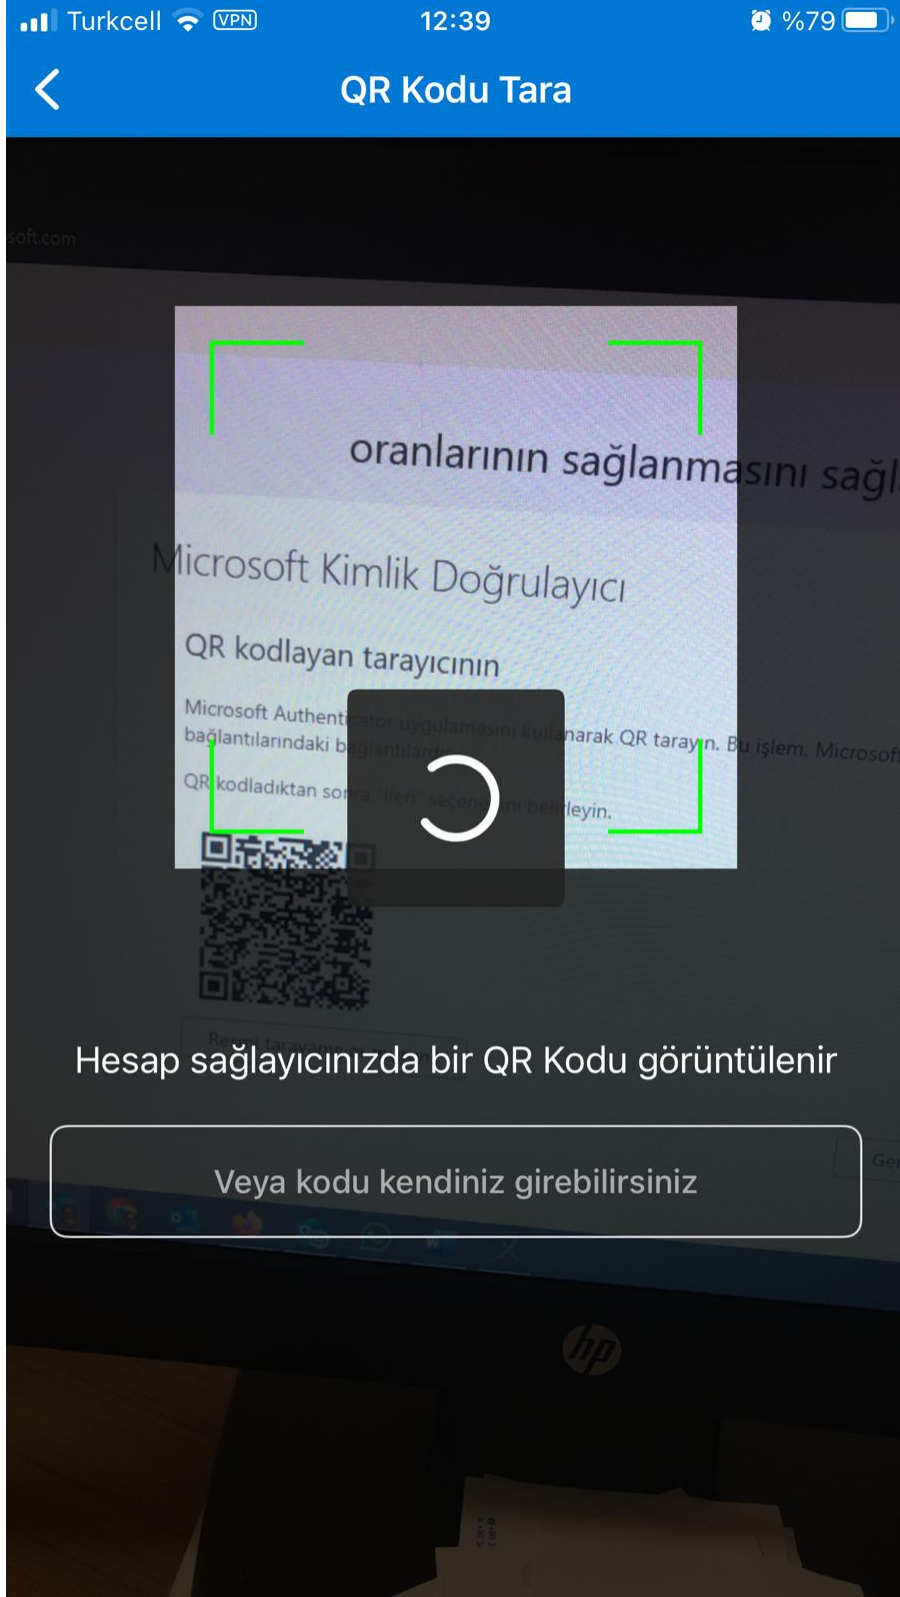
Turkcell VPN 12:39 %79

QR Kodu Tara

soft.com

oranlarının sağlanmasını sağl

Microsoft Kimlik Doğrulayıcı

QR kodlayan tarayıcının

Microsoft Authenticator uygulamasını kullanarak QR tarayın. Bu işlem, Microsoft bağlantılarındaki bağlantıları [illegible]

QR kodladıktan sonra "İleri" seçeneğini belirleyin.

Hesap sağlayıcınızda bir QR Kodu görüntülenir

Veya kodu kendiniz girebilirsiniz

Ge

hp